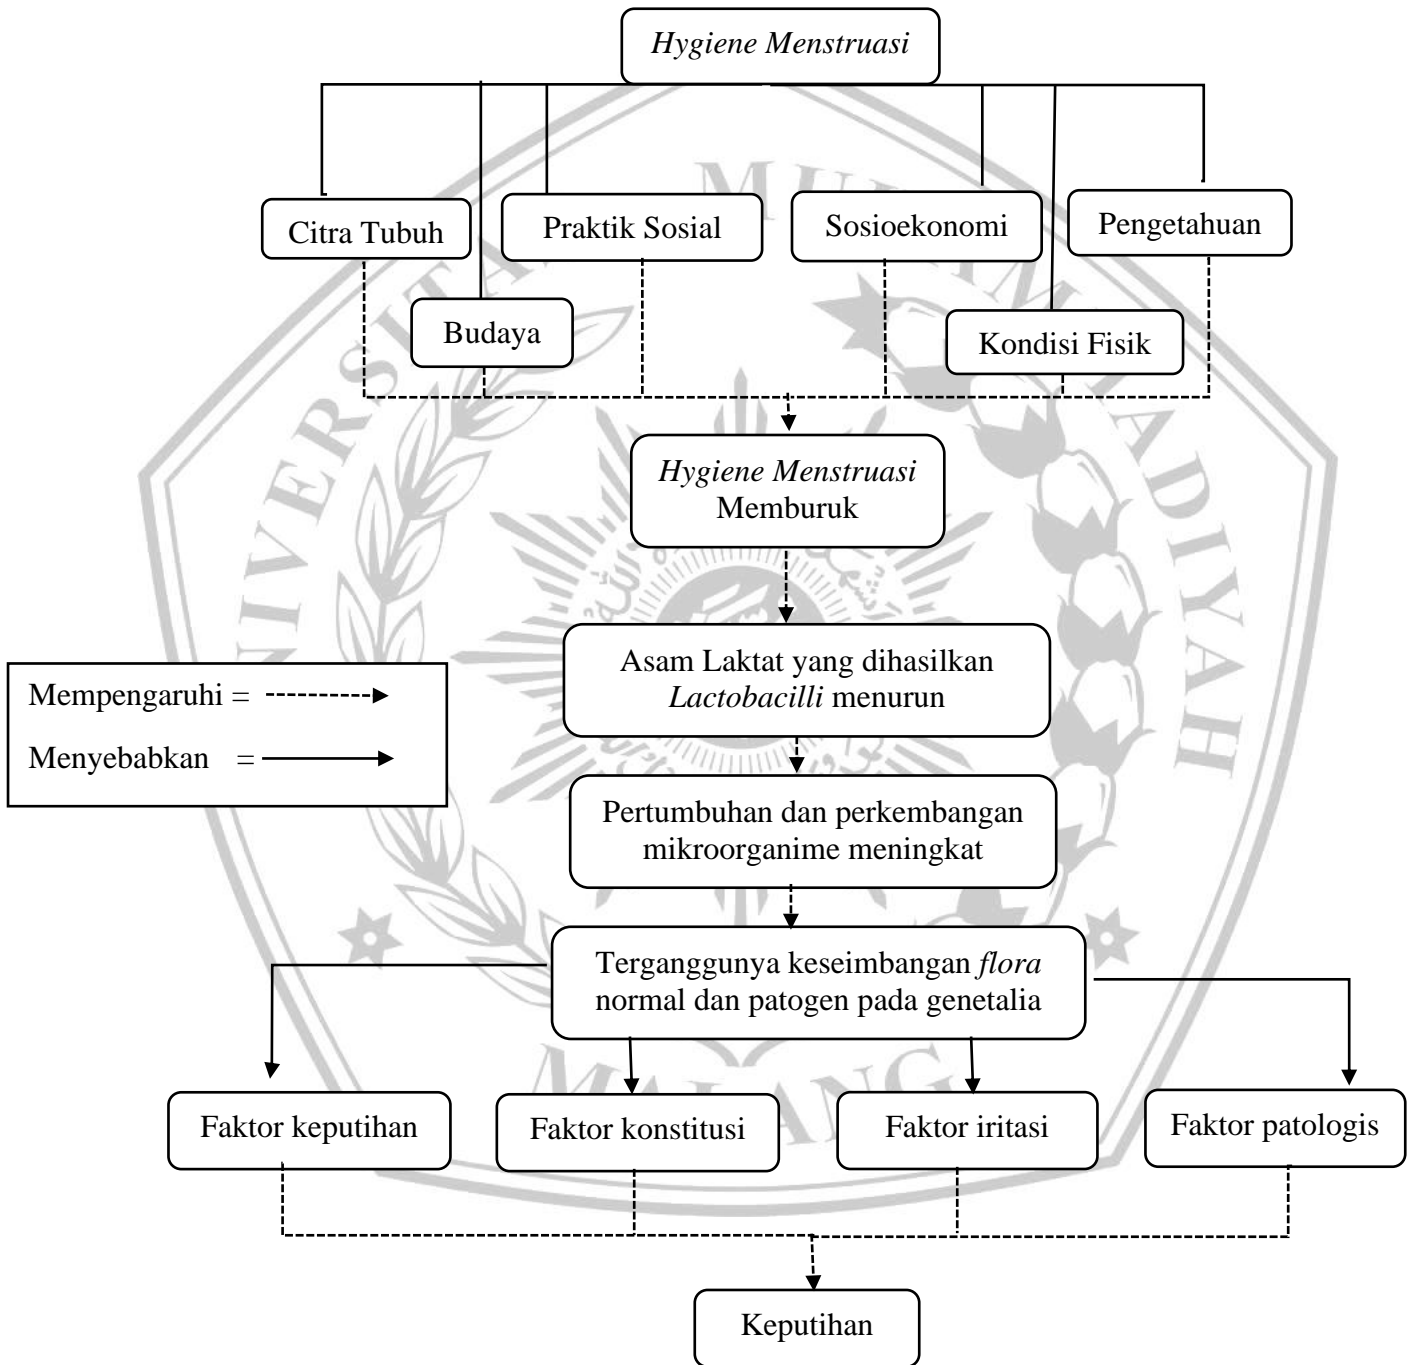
*Hygiene Menstruasi*

Citra Tubuh

Praktik Sosial

Sosioekonomi

Pengetahuan

Budaya

Kondisi Fisik

*Hygiene Menstruasi* Memburuk

Asam Laktat yang dihasilkan *Lactobacilli* menurun

Mempengaruhi =

Menyebabkan =

Pertumbuhan dan perkembangan mikroorganime meningkat

Terganggunya keseimbangan *flora* normal dan patogen pada genetalia

Faktor keputihan

Faktor konstitusi

Faktor iritasi

Faktor patologis

Keputihan

UNIVERSITAS MUHAMMADIYAH MALANG